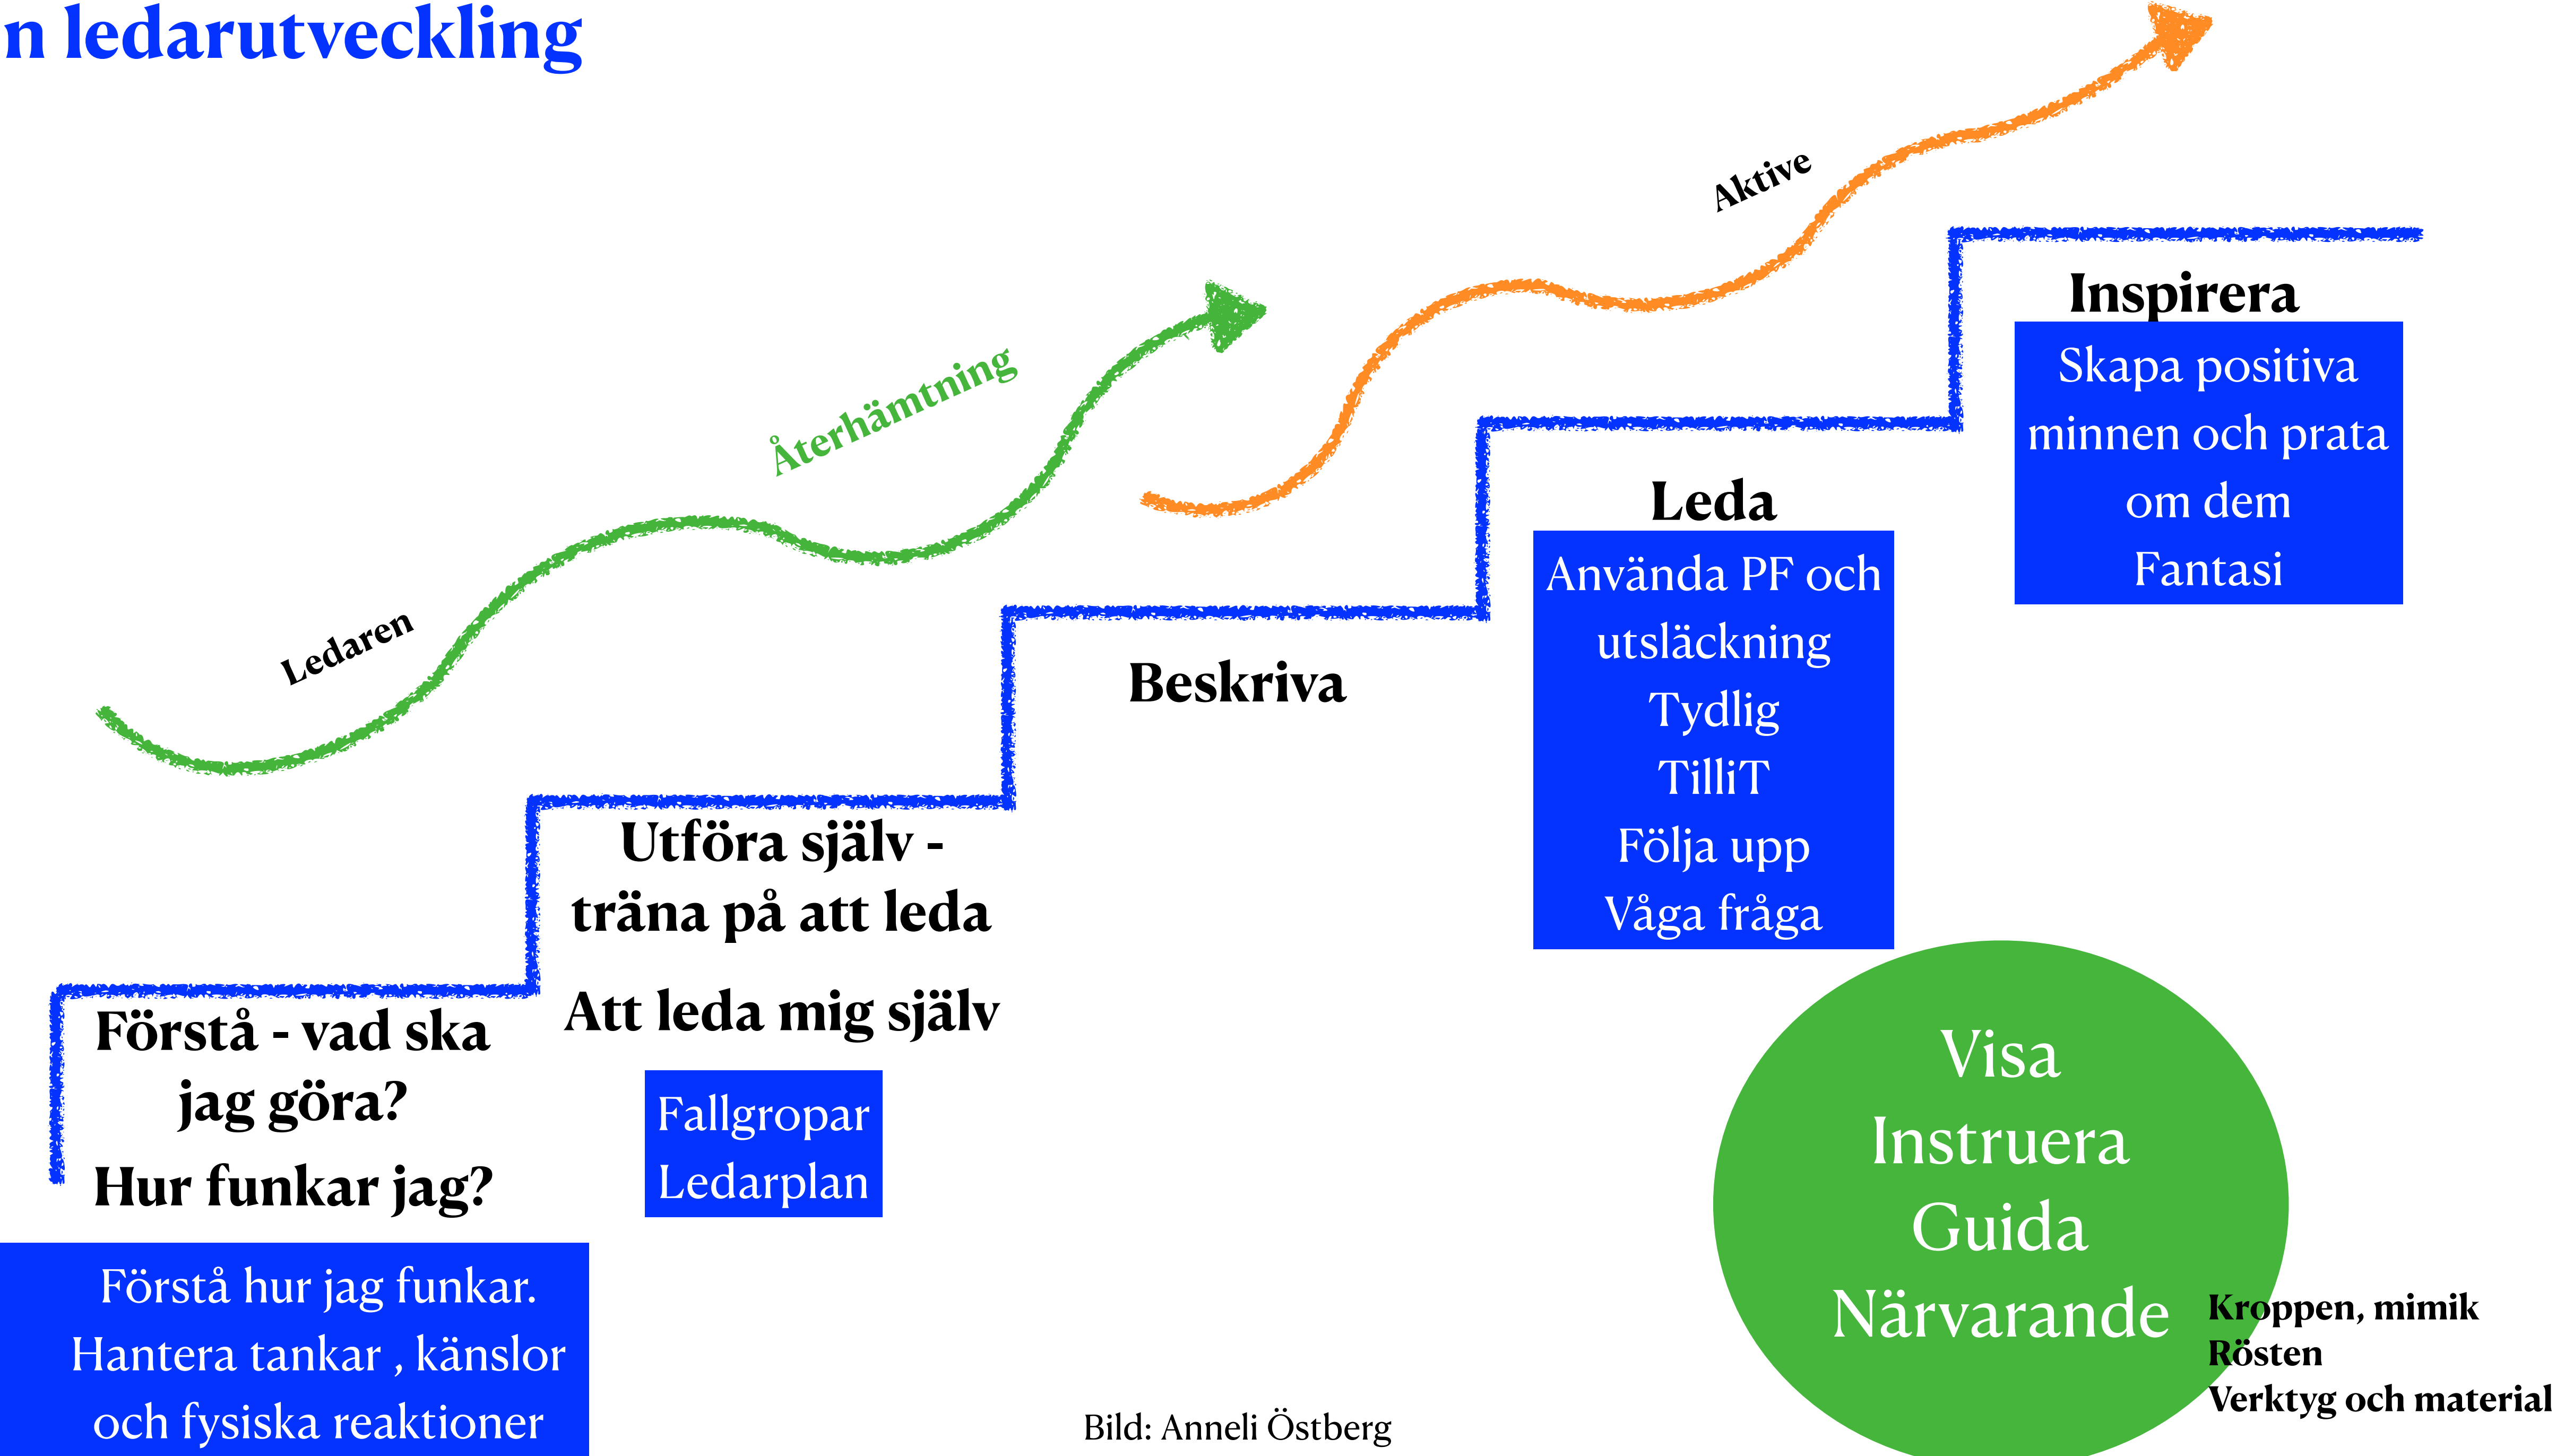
n ledarutveckling

Ledaren

Återhämtning

Aktive

Inspirera

Skapa positiva minnen och prata om dem
Fantasi

Leda

Använda PF och utsläckning
Tydlig
TilliT
Följa upp
Våga fråga

Beskriva

Utföra själv - träna på att leda

Att leda mig själv

Fallgropar
Ledarplan

Förstå - vad ska jag göra?

Hur funkar jag?

Förstå hur jag funkar.
Hantera tankar , känslor och fysiska reaktioner

Visa
Instruera
Guida
Närvarande

Kroppen, mimik
Rösten
Verktyg och material

Bild: Anneli Östberg